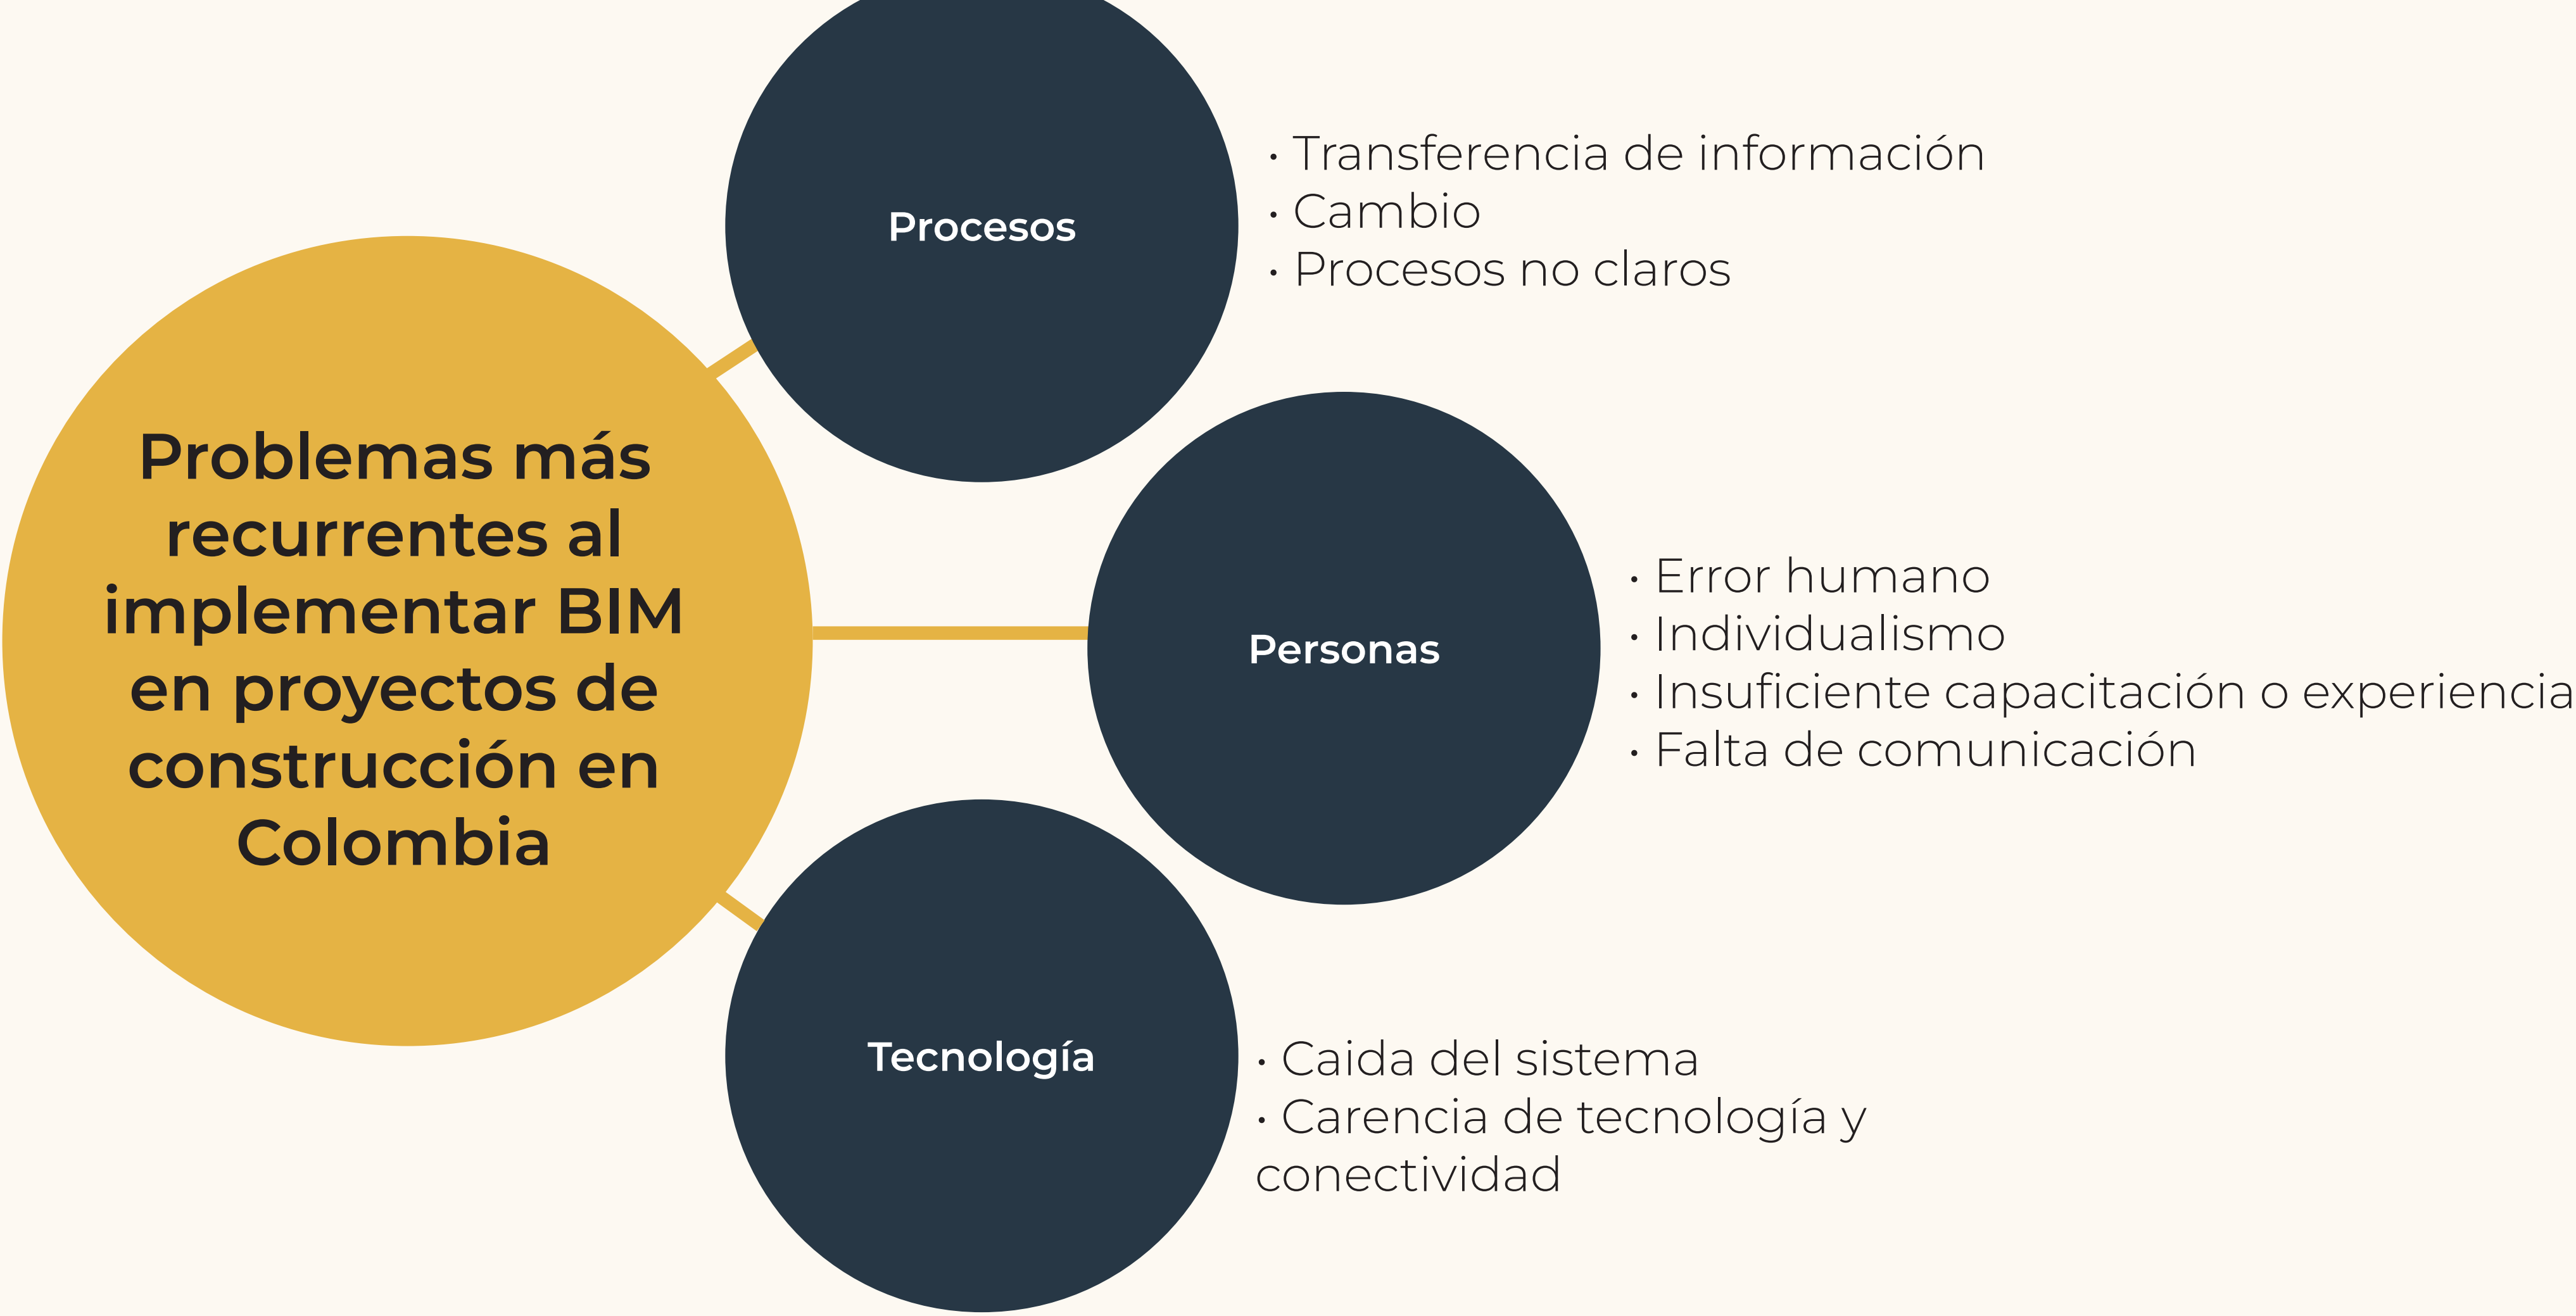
Problemas más recurrentes al implementar BIM en proyectos de construcción en Colombia

Procesos

· Transferencia de información
· Cambio
· Procesos no claros

Personas

· Error humano
· Individualismo
· Insuficiente capacitación o experiencia
· Falta de comunicación

Tecnología

· Caida del sistema
· Carencia de tecnología y conectividad